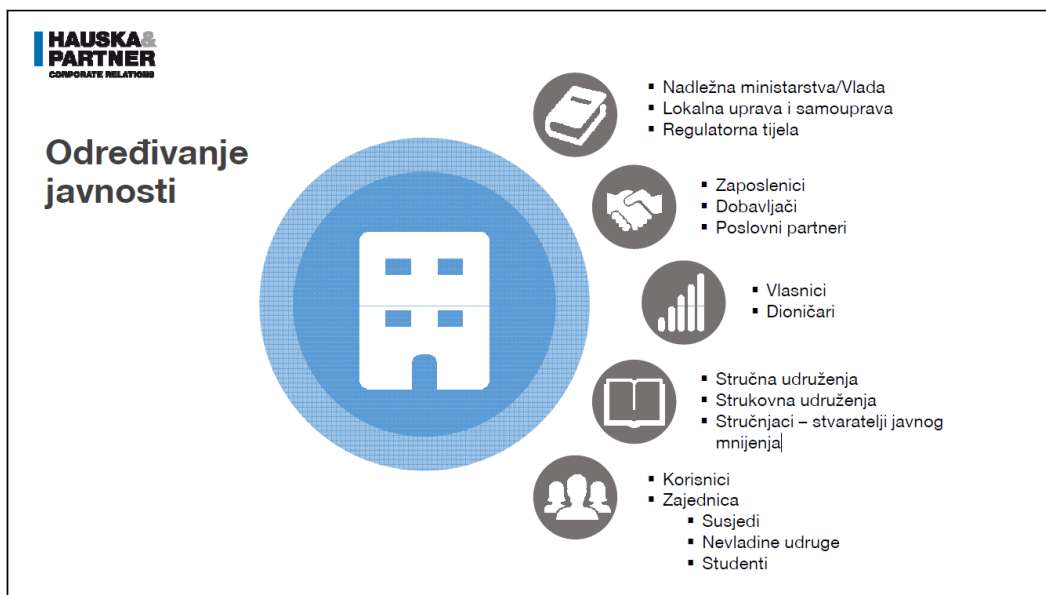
HAUSKA& PARTNER
CORPORATE RELATIONS

Određivanje javnosti

- Nadležna ministarstva/Vlada
- Lokalna uprava i samouprava
- Regulatorna tijela

- Zaposlenici
- Dobavljači
- Poslovni partneri

- Vlasnici
- Dioničari

- Stručna udruženja
- Strukovna udruženja
- Stručnjaci – stvaratelji javnog mnijenja

- Korisnici
- Zajednica
  - Susjedi
  - Nevladine udruge
  - Studenti